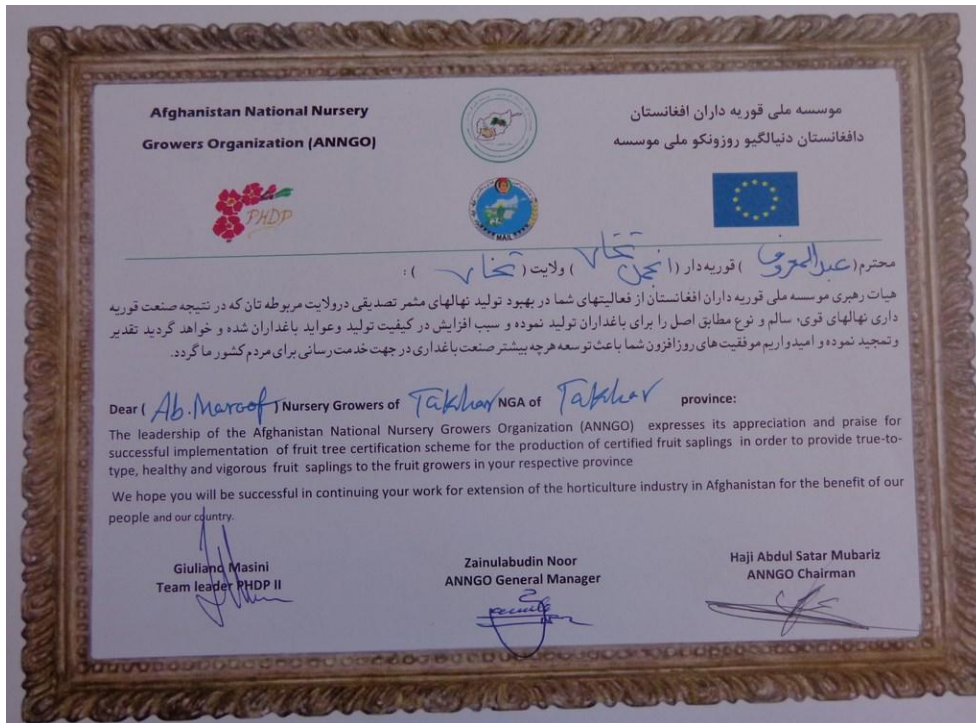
Afghanistan National Nursery Growers Organization (ANNGO)

موسسه ملی قوریه داران افغانستان
دافغانستان دنیالگیو روزونکو ملی موسسه

PHDP

MAIL

محترم ( عبدالمعروف ) قوریه دار ( انجمن تخار ) ولایت ( تخار ) :
هیات رهبری موسسه ملی قوریه داران افغانستان از فعالیتهای شما در بهبود تولید نهالهای مشمر تصدیقی درولایت مربوطه تان که در نتیجه صنعت قوریه داری نهالهای قوی، سالم و نوع مطابق اصل را برای باغداران تولید نموده و سبب افزایش در کیفیت تولید وعواید باغداران شده و خواهد گردید تقدیر وتمجید نموده و امیدواریم موفقیت های روزافزون شما باعث توسعه هرچه بیشتر صنعت باغداری در جهت خدمت رسانی برای مردم کشور ما گردد.

Dear ( Ab. Maroof ) Nursery Growers of Takhar NGA of Takhar province:
The leadership of the Afghanistan National Nursery Growers Organization (ANNGO) expresses its appreciation and praise for successful implementation of fruit tree certification scheme for the production of certified fruit saplings in order to provide true-to-type, healthy and vigorous fruit saplings to the fruit growers in your respective province

We hope you will be successful in continuing your work for extension of the horticulture industry in Afghanistan for the benefit of our people and our country.

Giuliano Masini
Team leader PHDP II

Zainulabudin Noor
ANNGO General Manager

Haji Abdul Satar Mubariz
ANNGO Chairman